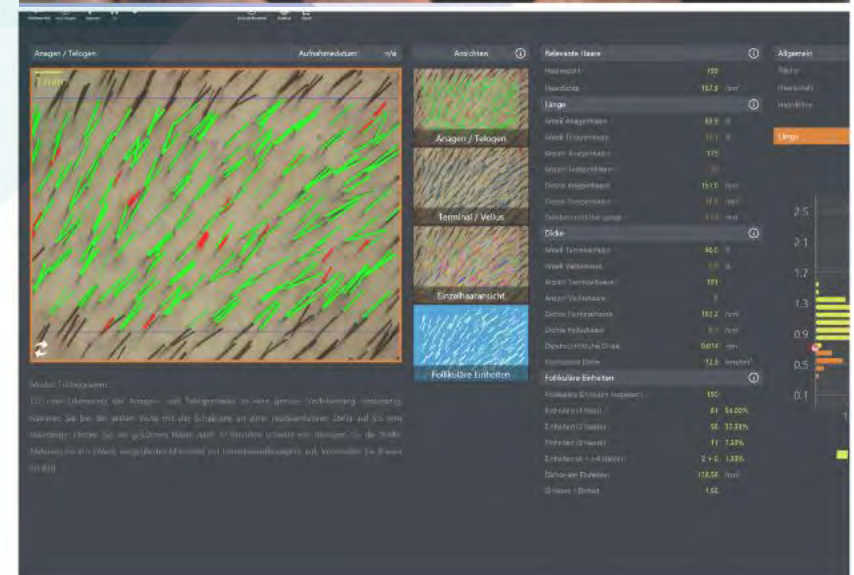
Anagen / Telogen

Aufnahmedatum: n/a

1 mm

Ansichten

Anagen / Telogen

Terminal / Vellus

Einzelhaaransicht

Follikuläre Einheiten

Modus: Trichogramm

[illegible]

Relevante Haare

Haaranzahl 190

Haardichte 157.9 /cm²

Länge

Anteil Anagenhaare 88.9 %

Anteil Telogenhaare 11.1 %

Anzahl Anagenhaare 175

Anzahl Telogenhaare 20

Dichte Anagenhaare 151.0 /cm²

Dichte Telogenhaare 16.6 /cm²

Durchschnittliche Länge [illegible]

Dicke

Anteil Terminalhaare 96.0 %

Anteil Vellushaare 4.0 %

Anzahl Terminalhaare 191

Anzahl Vellushaare 8

Dichte Terminalhaare 151.2 /cm²

Dichte Vellushaare 6.1 /cm²

Durchschnittliche Dicke 0.074 mm

Kumulative Dicke 12.3 mm/cm²

Follikuläre Einheiten

Follikuläre Einheiten insgesamt 150

Einheiten (1 Haar) 81 54.00%

Einheiten (2 Haare) 50 33.33%

Einheiten (3 Haare) 11 7.33%

Einheiten (4+ Haare) 2 1.33%

Dichte der Einheiten 124.06 /cm²

Ø Haare / Einheit 1.50

Allgemein

Länge

2.5
2.1
1.7
1.3
0.9
0.5
0.1